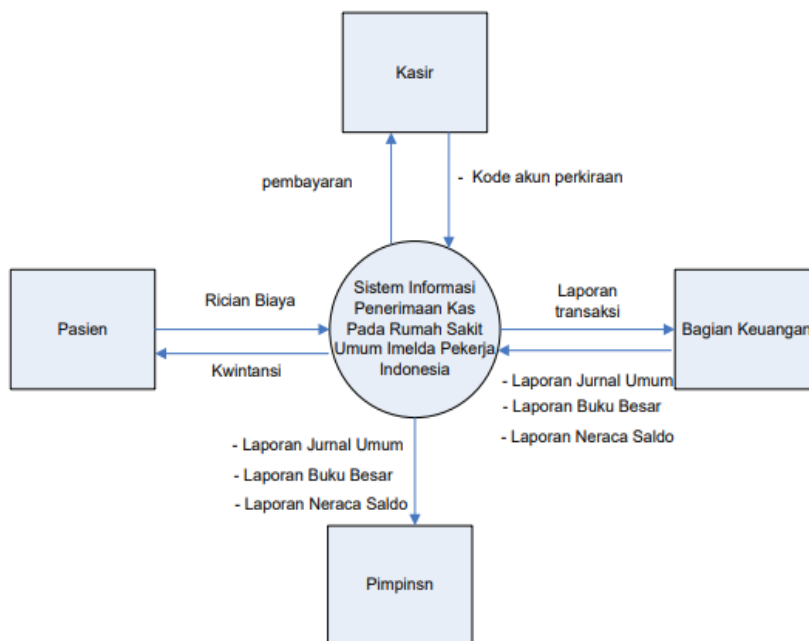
Kasir

pembayaran

- Kode akun perkiraan

Pasien

Rician Biaya

Kwintansi

Sistem Informasi Penerimaan Kas Pada Rumah Sakit Umum Imelda Pekerja Indonesia

Laporan transaksi

Bagian Keuangan

- Laporan Jurnal Umum
- Laporan Buku Besar
- Laporan Neraca Saldo

- Laporan Jurnal Umum
- Laporan Buku Besar
- Laporan Neraca Saldo

Pimpinsn